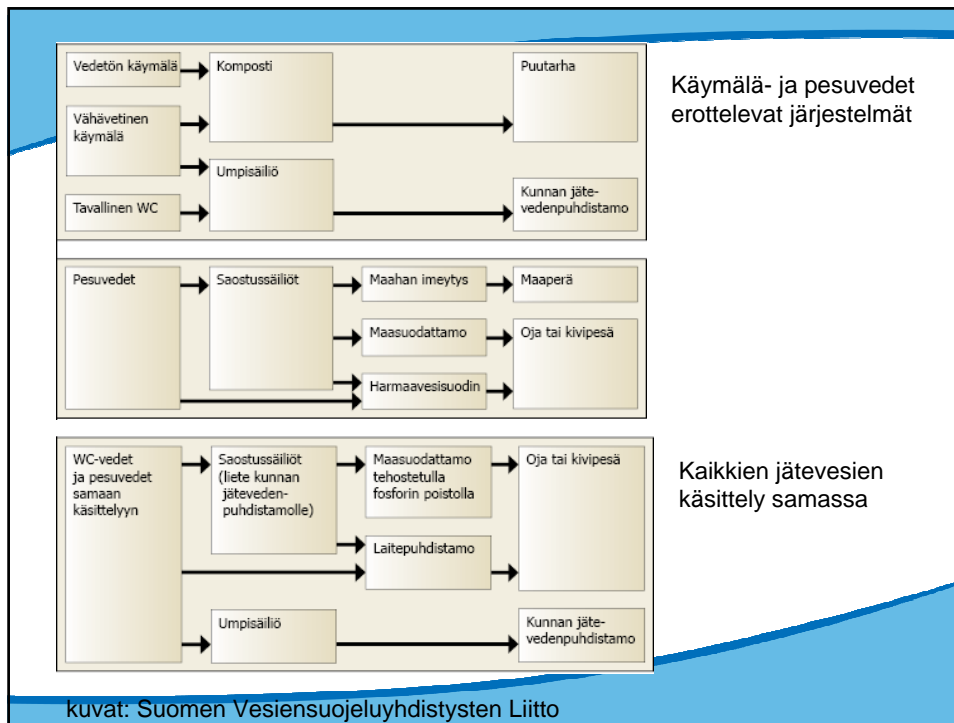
Vedetön käymälä

Komposti

Puutarha

Vähävetinen käymälä

Umpisäiliö

Tavallinen WC

Kunnan jätevedenpuhdistamo

Käymälä- ja pesuvedet erottelevat järjestelmät

Pesuvedet

Saostussäiliöt

Maahan imeytys

Maaperä

Maasuodattamo

Oja tai kivipesä

Harmaavesisuodin

WC-vedet ja pesuvedet samaan käsittelyyn

Saostussäiliöt (liete kunnan jätevedenpuhdistamolle)

Maasuodattamo tehostetulla fosforin poistolla

Oja tai kivipesä

Laitepuhdistamo

Umpisäiliö

Kunnan jätevedenpuhdistamo

Kaikkien jätevesien käsittely samassa

kuvat: Suomen Vesiensuojeluyhdistysten Liitto